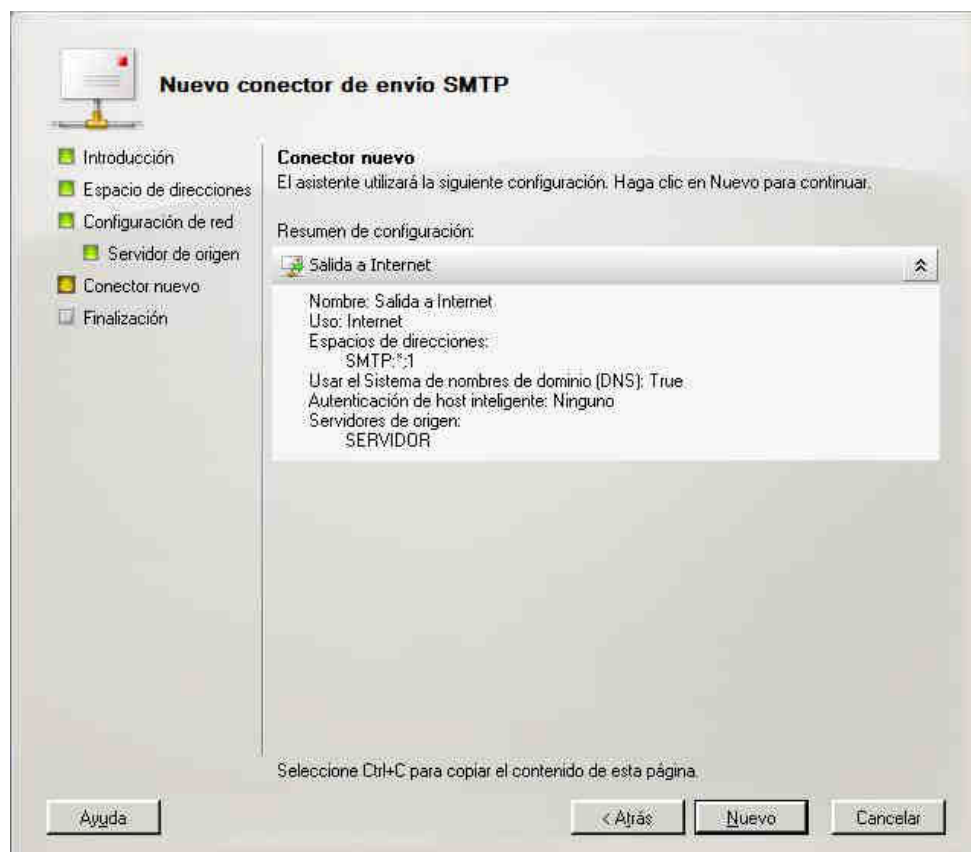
Nuevo conector de envío SMTP

Introducción
Espacio de direcciones
Configuración de red
Servidor de origen
Conector nuevo
Finalización

Conector nuevo
El asistente utilizará la siguiente configuración. Haga clic en Nuevo para continuar.

Resumen de configuración:

Salida a Internet

Nombre: Salida a Internet
Uso: Internet
Espacios de direcciones:
SMTP:*;1
Usar el Sistema de nombres de dominio (DNS): True
Autenticación de host inteligente: Ninguno
Servidores de origen:
SERVIDOR

Seleccione Ctrl+C para copiar el contenido de esta página.

Ayuda
< Atrás
Nuevo
Cancelar